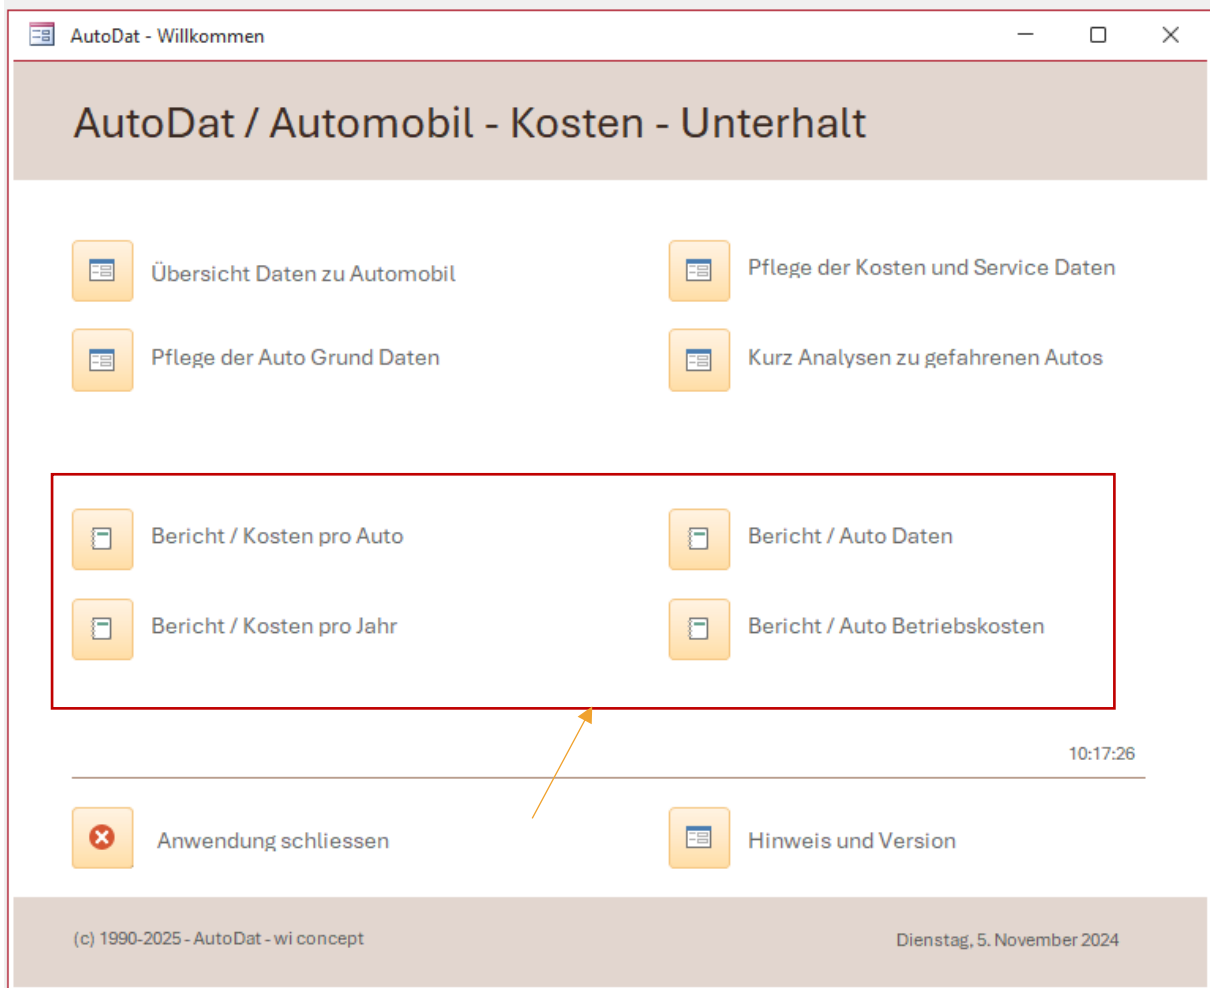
AutoDat - Willkommen

AutoDat / Automobil - Kosten - Unterhalt

Übersicht Daten zu Automobil

Pflege der Kosten und Service Daten

Pflege der Auto Grund Daten

Kurz Analysen zu gefahrenen Autos

Bericht / Kosten pro Auto

Bericht / Auto Daten

Bericht / Kosten pro Jahr

Bericht / Auto Betriebskosten

10:17:26

Anwendung schliessen

Hinweis und Version

(c) 1990-2025 - AutoDat - wi concept

Dienstag, 5. November 2024